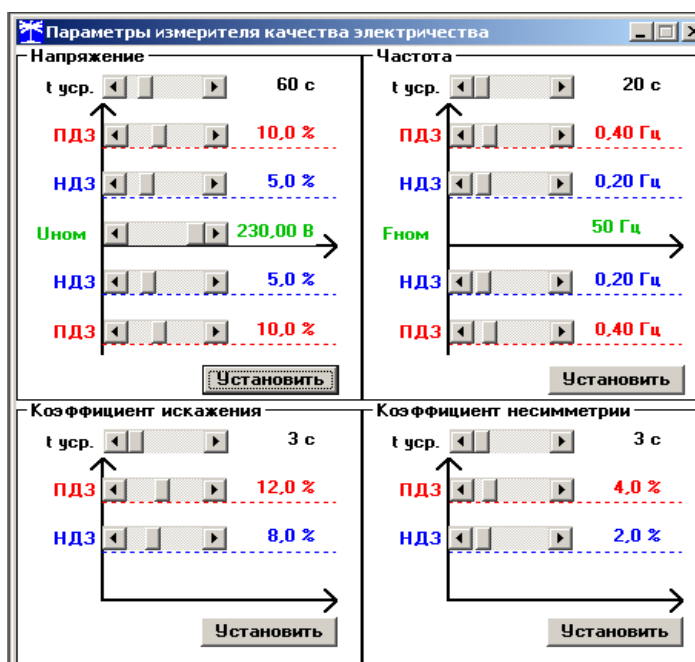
Параметры измерителя качества электричества

Напряжение

t уср. 60 с

ПДЗ 10,0 %

НДЗ 5,0 %

Uном 230,00 В

НДЗ 5,0 %

ПДЗ 10,0 %

Установить

Частота

t уср. 20 с

ПДЗ 0,40 Гц

НДЗ 0,20 Гц

Fном 50 Гц

НДЗ 0,20 Гц

ПДЗ 0,40 Гц

Установить

Коэффициент искажения

t уср. 3 с

ПДЗ 12,0 %

НДЗ 8,0 %

Установить

Коэффициент несимметрии

t уср. 3 с

ПДЗ 4,0 %

НДЗ 2,0 %

Установить